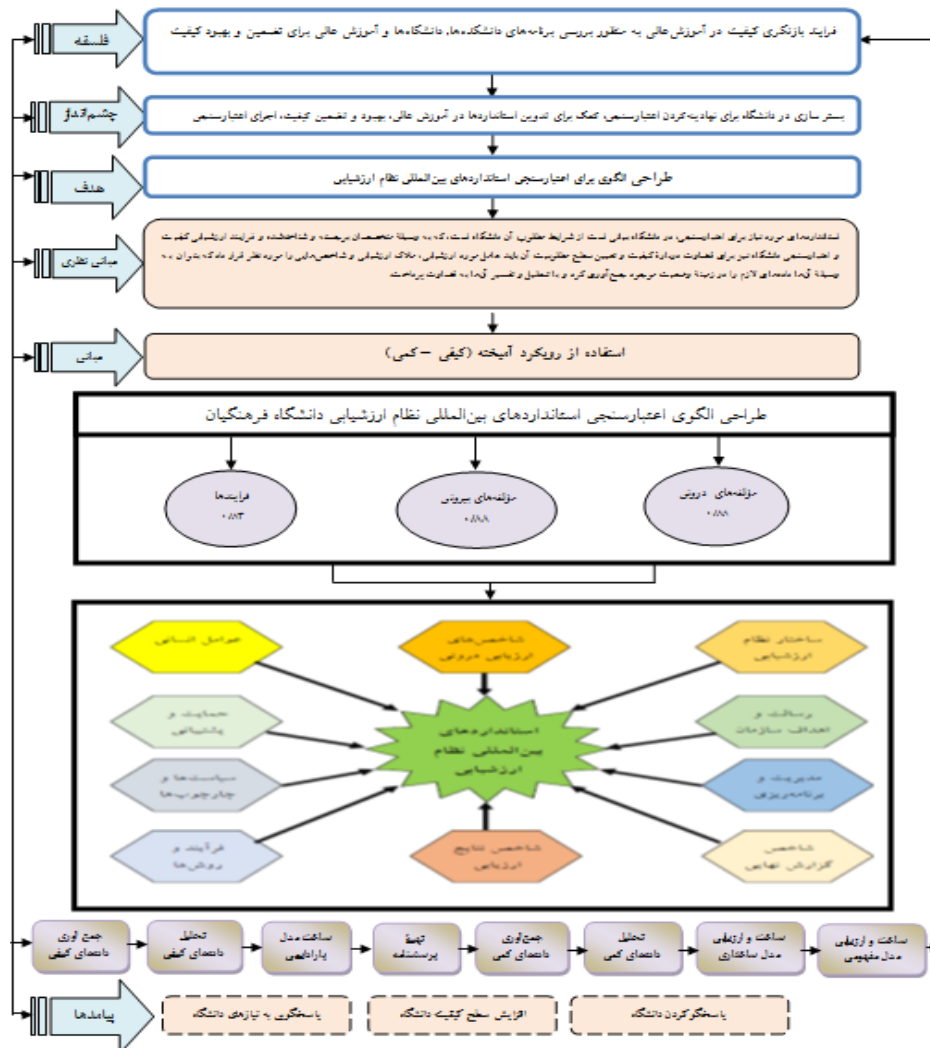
فلسفه

فرایند بازنگری کیفیت در آموزش عالی به منظور بررسی برنامه‌های دانشکده‌ها، دانشگاه‌ها و آموزش عالی برای تضمین و بهبود کیفیت

چشم‌انداز

بستر سازی در دانشگاه برای نهادینه‌کردن اعتبارسنجی، کمک برای تدوین استانداردها در آموزش عالی، بهبود و تضمین کیفیت، اجرای اعتبارسنجی

هدف

طراحی الگوی برای اعتبارسنجی استانداردهای بین‌المللی نظام ارزشیابی

مبانی نظری

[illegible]

مبانی

استفاده از رویکرد آمیخته (کیفی - کمی)

طراحی الگوی اعتبارسنجی استانداردهای بین‌المللی نظام ارزشیابی دانشگاه فرهنگیان

فرایندها
۰/۸۳

مؤلفه‌های بیرونی
۰/۸۸

مؤلفه‌های درونی
۰/۸۸

عوامل انسانی

شاخص‌های ارزیابی درونی

ساختار نظام ارزشیابی

حمایت و پشتیبانی

استانداردهای بین‌المللی نظام ارزشیابی

رسالت و اهداف سازمانی

سیاست‌ها و چارچوب‌ها

مدیریت و برنامه‌ریزی

فرآیند و روش‌ها

شاخص نتایج ارزیابی

شاخص گزارش نهایی

جمع‌آوری داده‌های کیفی

تحلیل داده‌های کیفی

ساخت مدل پارادایمی

تهیهٔ پرسشنامه

جمع‌آوری داده‌های کمی

تحلیل داده‌های کمی

ساخت و ارزیابی مدل ساختاری

ساخت و ارزیابی مدل مفهومی

پیامدها

پاسخگویی به نیازهای دانشگاه

افزایش سطح کیفیت دانشگاه

پاسخگوکردن دانشگاه